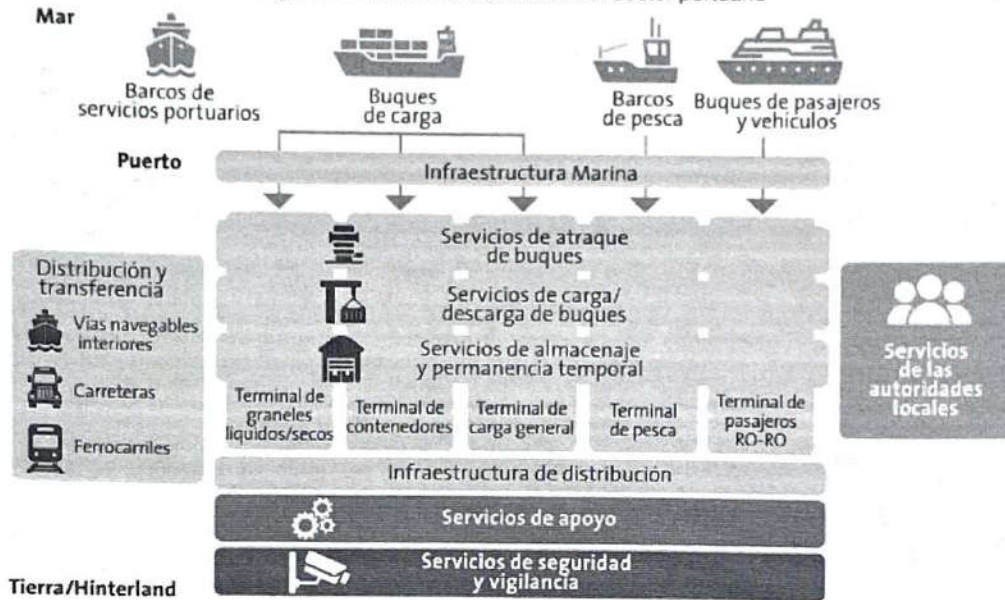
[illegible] sector portuario

Mar

Barcos de servicios portuarios

Buques de carga

Barcos de pesca

Buques de pasajeros y vehículos

Puerto

Infraestructura Marina

Servicios de atraque de buques

Servicios de carga/ descarga de buques

Servicios de almacenaje y permanencia temporal

Distribución y transferencia

Vías navegables interiores

Carreteras

Ferrocarriles

Terminal de graneles líquidos/secos

Terminal de contenedores

Terminal de carga general

Terminal de pesca

Terminal de pasajeros RO-RO

Servicios de las autoridades locales

Infraestructura de distribución

Servicios de apoyo

Servicios de seguridad y vigilancia

Tierra/Hinterland